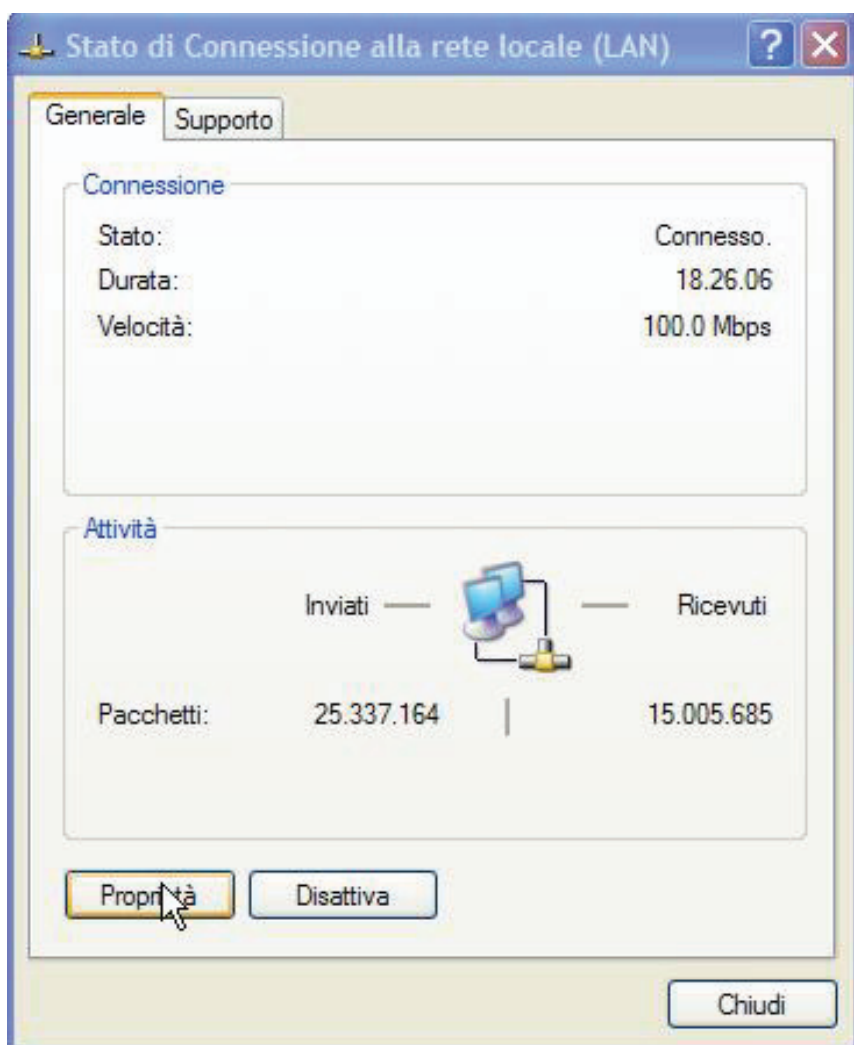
Stato di Connessione alla rete locale (LAN)

Generale | Supporto

Connessione

Stato: Connesso.

Durata: 18.26.06

Velocità: 100.0 Mbps

Attività

Inviati — — Ricevuti

Pacchetti: 25.337.164 | 15.005.685

Propr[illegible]tà

Disattiva

Chiudi